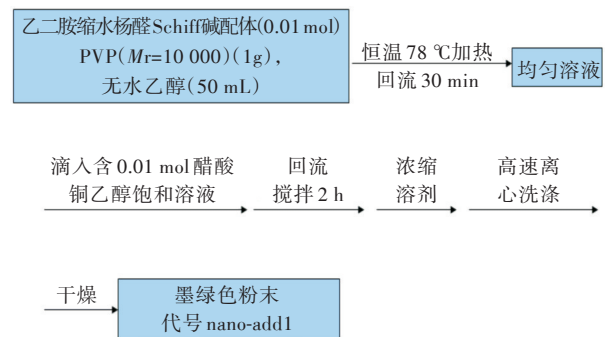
乙二胺缩水杨醛Schiff碱配体(0.01 mol)
PVP($Mr$=10 000)(1g),
无水乙醇(50 mL)

恒温 78 ℃加热
回流 30 min

均匀溶液

滴入含 0.01 mol 醋酸
铜乙醇饱和溶液

回流
搅拌 2 h

浓缩
溶剂

高速离
心洗涤

干燥

墨绿色粉末
代号 nano-add1